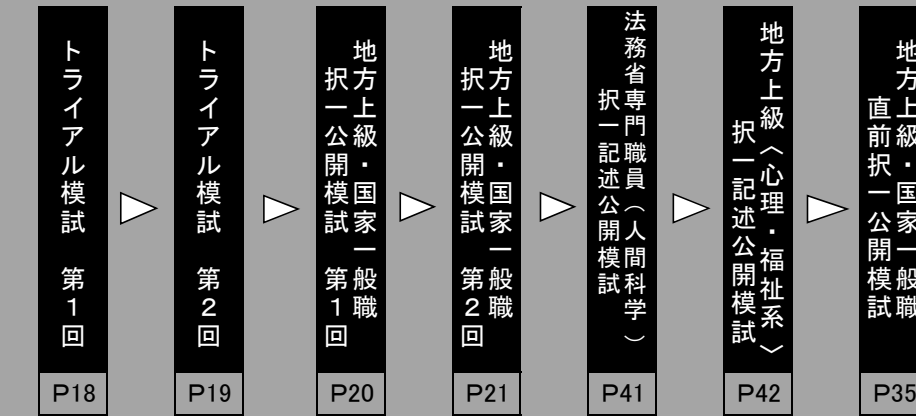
トライアル模試 第1回
P18

トライアル模試 第2回
P19

地方上級・国家一般職
択一公開模試 第1回
P20

地方上級・国家一般職
択一公開模試 第2回
P21

法務省専門職員（人間科学）
択一記述公開模試
P41

地方上級〈心理・福祉系〉
択一記述公開模試
P42

地方上級・国家一般職
直前択一公開模試
P35